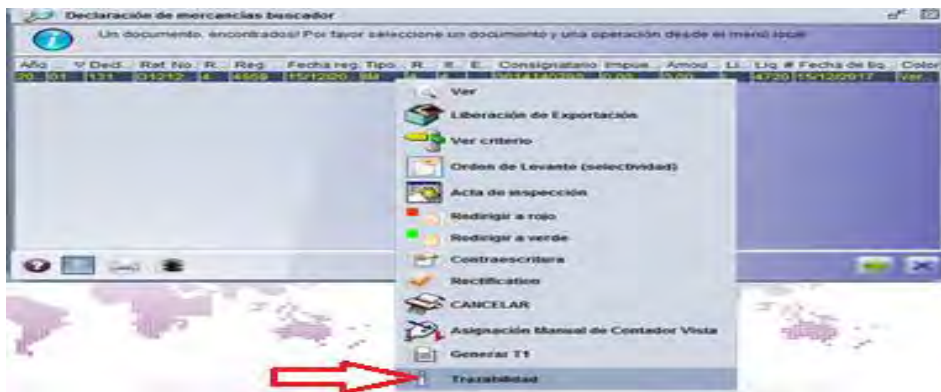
Declaración de mercancías buscador

Un documento, encontrados! Por favor seleccione un documento y una operación desde el menú local

| Año | V Ded... | Ref. No. | R... | Reg. | Fecha reg. | Tipo... | R... | R... | E... | Consignatario | Impue... | Amou... | Li... | Liq # | Fecha de liq. | Color |
|---|---|---|---|---|---|---|---|---|---|---|---|---|---|---|---|---|
| 20... | 01 | 131 | 01212 | 4 | 4559 | 15/12/20... | IM | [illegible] | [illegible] | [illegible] | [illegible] | 0.00 | 0.00 | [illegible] | 4720 | 15/12/2017 | Ver... |

Ver
Liberación de Exportación
Ver criterio
Orden de Levante (selectividad)
Acta de inspección
Redirigir a rojo
Redirigir a verde
Contraescritura
Rectification
CANCELAR
Asignación Manual de Contador Vista
Generar T1
Trazabilidad